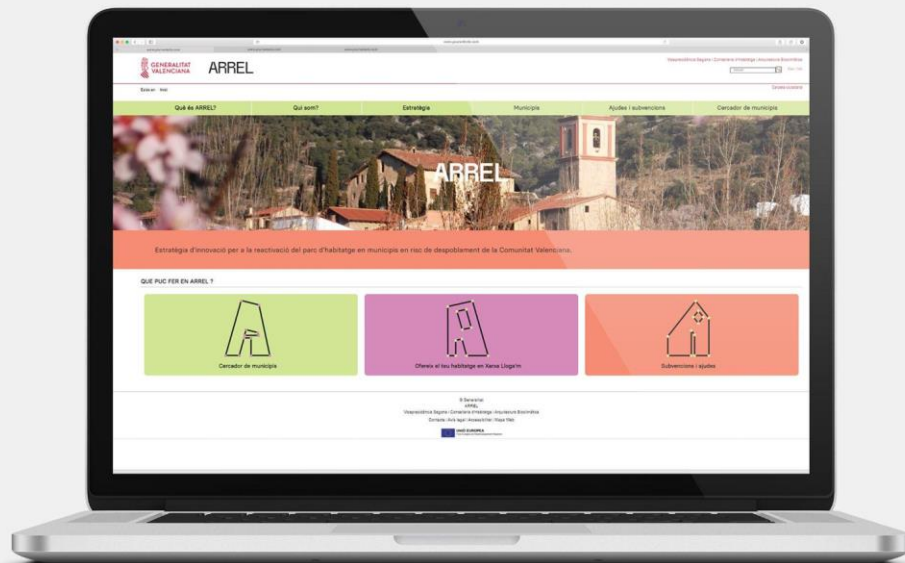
GENERALITAT VALENCIANA ARREL

Vicepresidència Segona i Conselleria d'Habitatge i Arquitectura Bioclimàtica

Qué és ARREL? | Qui som? | Estratègia | Municipis | Ajudes i subvencions | Cercador de municipis

ARREL

Estratègia d'innovació per a la reactivació del parc d'habitatge en municipis en risc de despoblament de la Comunitat Valenciana.

QUE PUC FER EN ARREL ?

Cercador de municipis

Oferix el teu habitatge en Xarxa Lloga'm

Subvencions i ajudes

© Generalitat
ARREL
Vicepresidència Segona i Conselleria d'Habitatge i Arquitectura Bioclimàtica
Contacte | Avís legal | Accessibilitat | Mapa Web

UNIÓ EUROPEA